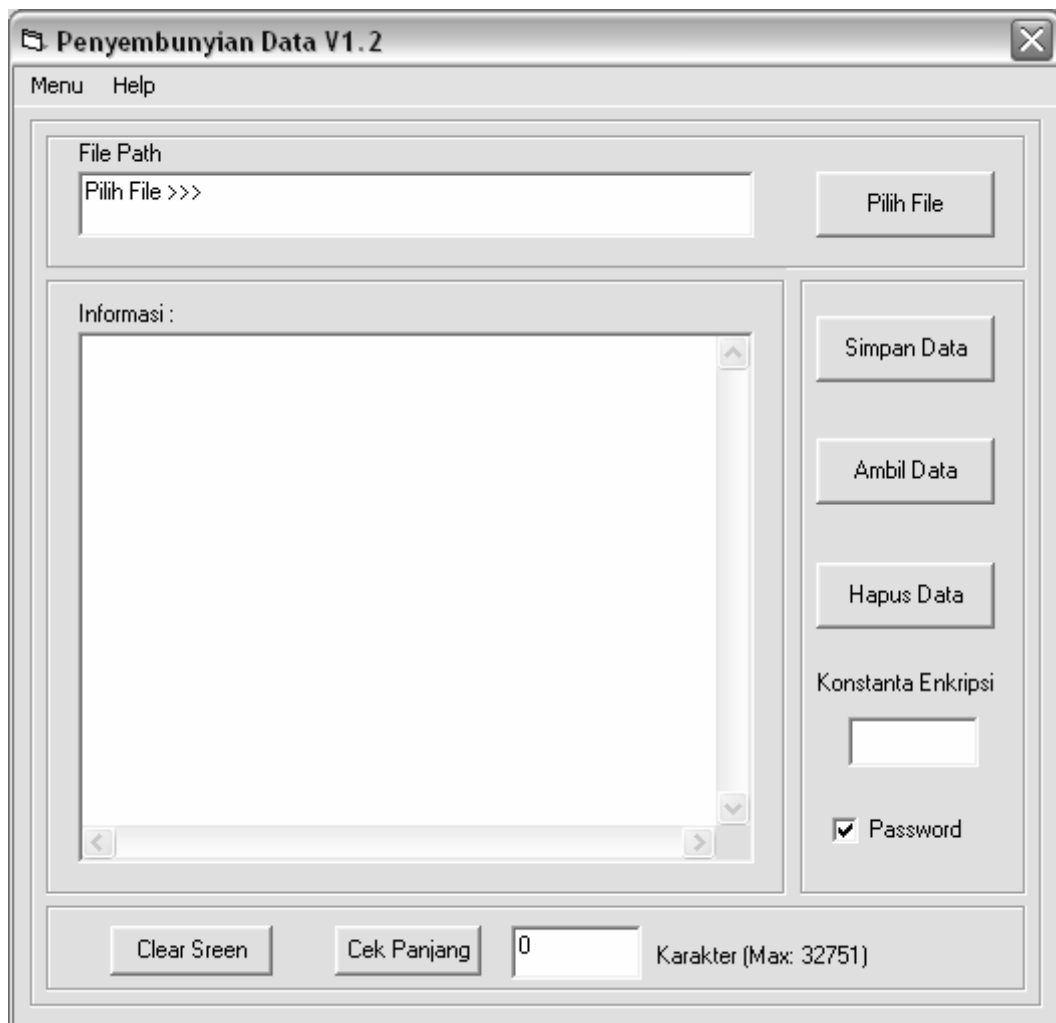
Penyembunyian Data V1.2

Menu Help

File Path

Pilih File >>>

Pilih File

Informasi :

Simpan Data

Ambil Data

Hapus Data

Konstanta Enkripsi

Password

Clear Sreen

Cek Panjang

0

Karakter (Max: 32751)